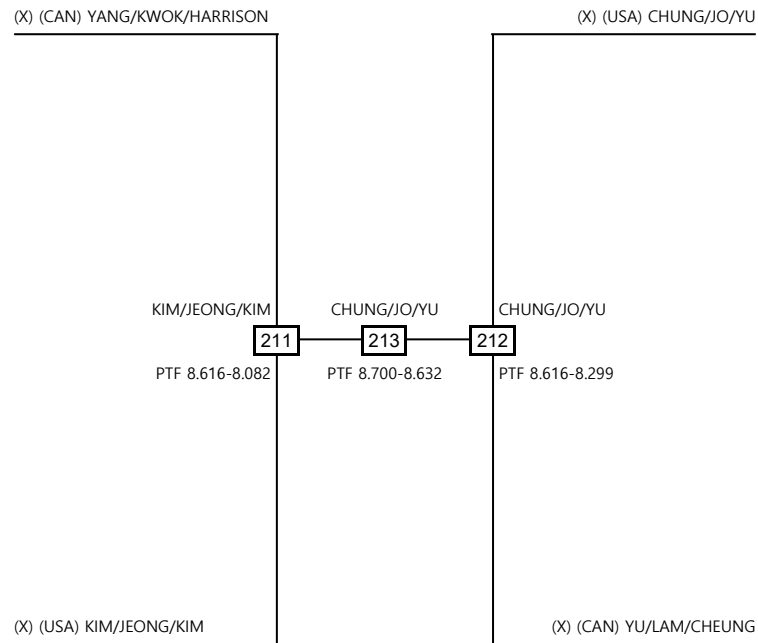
(X) (CAN) YANG/KWOK/HARRISON

(X) (USA) CHUNG/JO/YU

KIM/JEONG/KIM

211

PTF 8.616-8.082

CHUNG/JO/YU

213

PTF 8.700-8.632

CHUNG/JO/YU

212

PTF 8.616-8.299

(X) (USA) KIM/JEONG/KIM

(X) (CAN) YU/LAM/CHEUNG